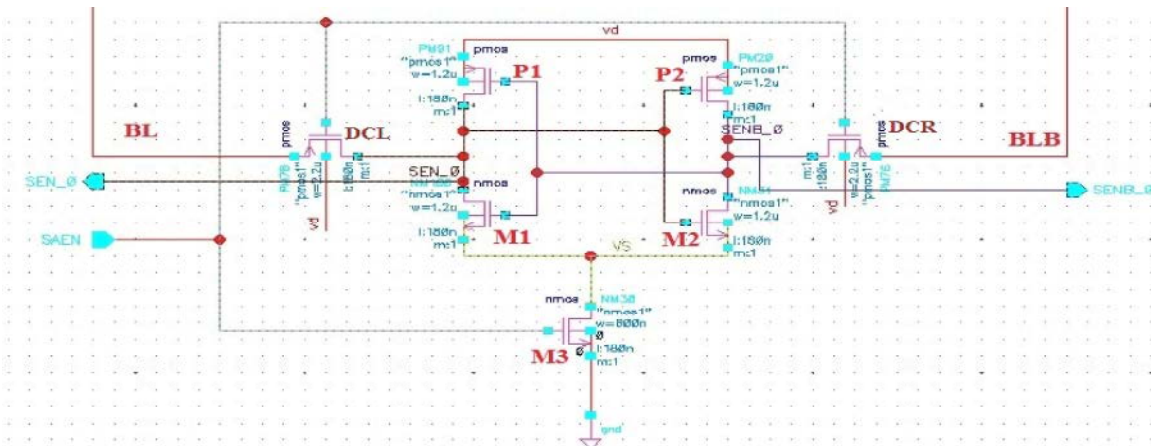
vd

PM91
pmos
"pmos1"
w=1.2u
l:180n
m:1
P1

P2
pmos
PM20
"pmos1"
w=1.2u
l:180n
m:1

BL
pmos
DCL
"pmos1"
w=2.2u
l:180n
m:1
PM76
vd

SENB_0
DCR
pmos
"pmos1"
w=2.2u
l:180n
m:1
PM76
vd
BLB

SEN_0
SEN_0
nmos
NM
"nmos1"
w=1.2u
l:180n
m:1
M1

nmos
NM
"nmos1"
w=1.2u
l:180n
m:1
M2

SENB_0

SAEN

VS

nmos
NM38
"nmos1"
w=800n
l:180n
m:1
M3

gnd